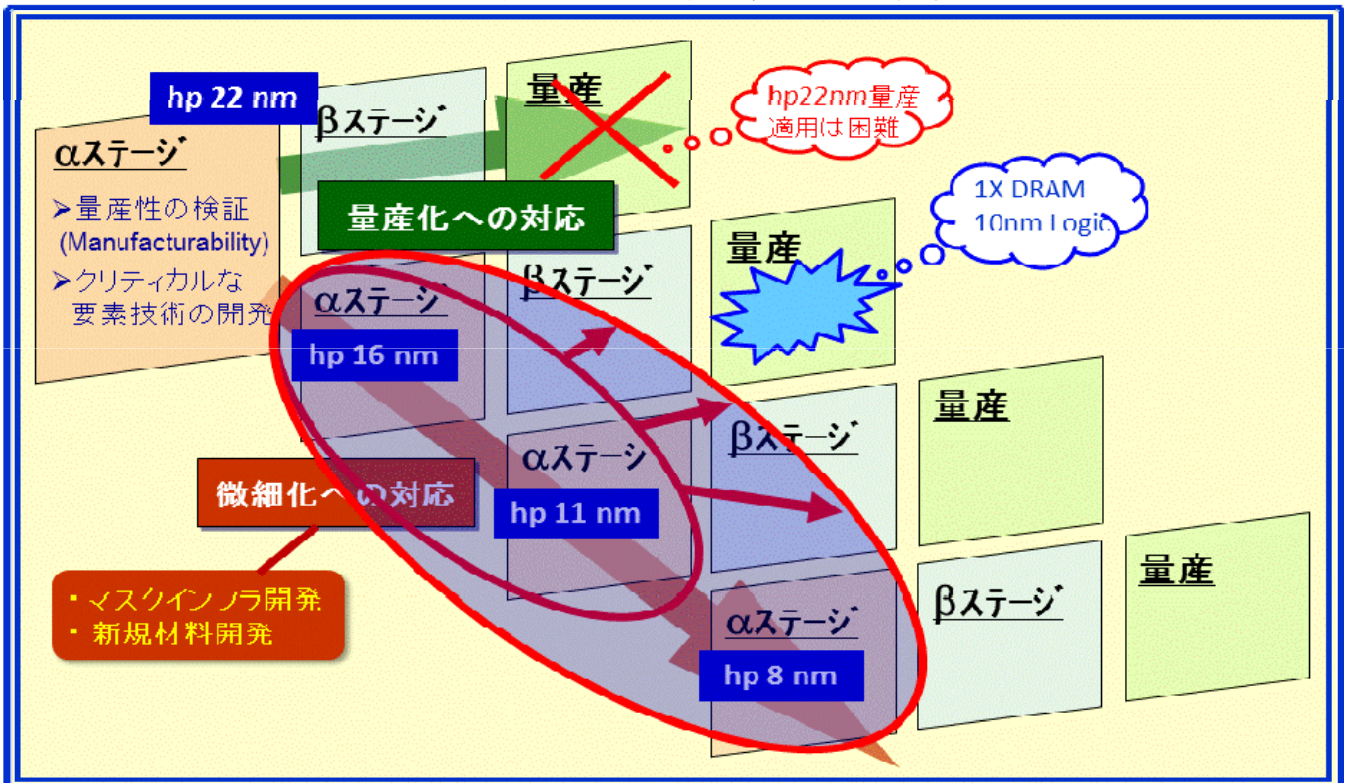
hp 22 nm

βステージ

量産

hp22nm量産
適用は困難

αステージ

➢量産性の検証
(Manufacturability)
➢クリティカルな
要素技術の開発

量産化への対応

1X DRAM
10nm Logic

量産

αステージ

βステージ

hp 16 nm

量産

αステージ

βステージ

微細化への対応

hp 11 nm

量産

・マスクインフラ開発
・新規材料開発

αステージ

βステージ

hp 8 nm